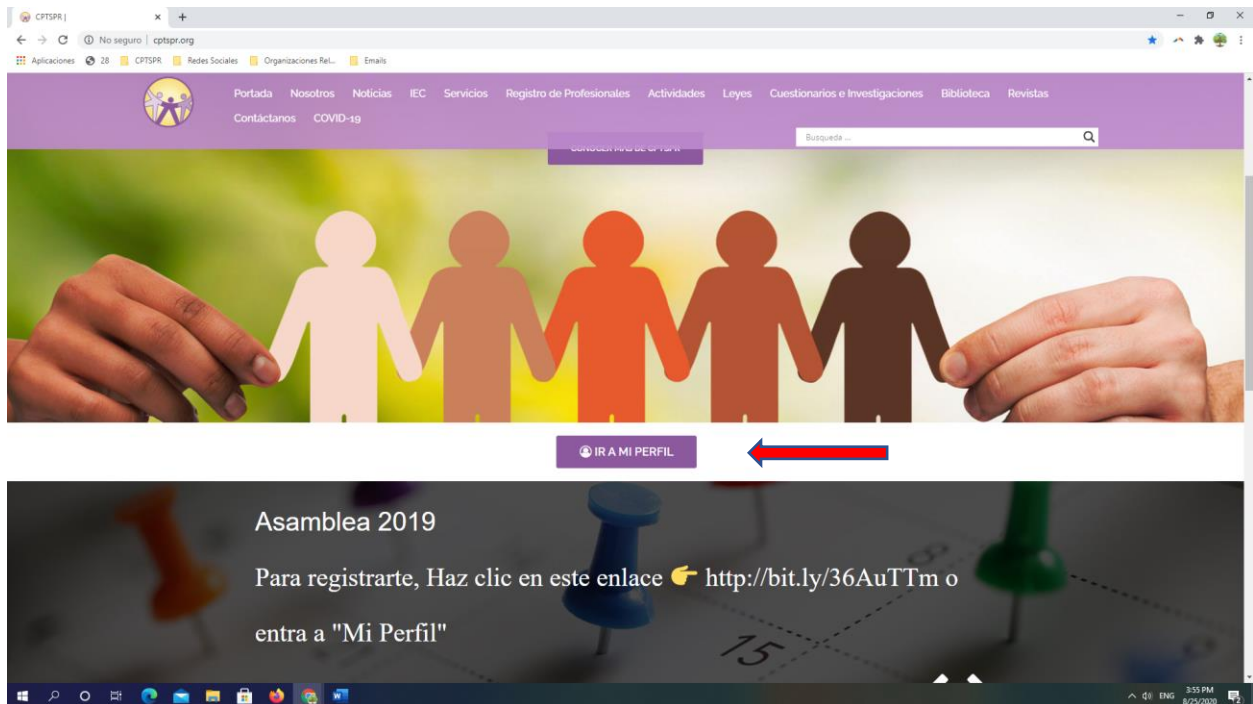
CPTSPR |

No seguro | cptspr.org

Aplicaciones 28 CPTSPR Redes Sociales Organizaciones Rel... Emails

Portada Nosotros Noticias IEC Servicios Registro de Profesionales Actividades Leyes Cuestionarios e Investigaciones Biblioteca Revistas Contáctanos COVID-19

Busqueda ...

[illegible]

IR A MI PERFIL

Asamblea 2019

Para registrarte, Haz clic en este enlace 👉 http://bit.ly/36AuTTm o entra a "Mi Perfil"

15

ENG 3:55 PM 8/25/2020